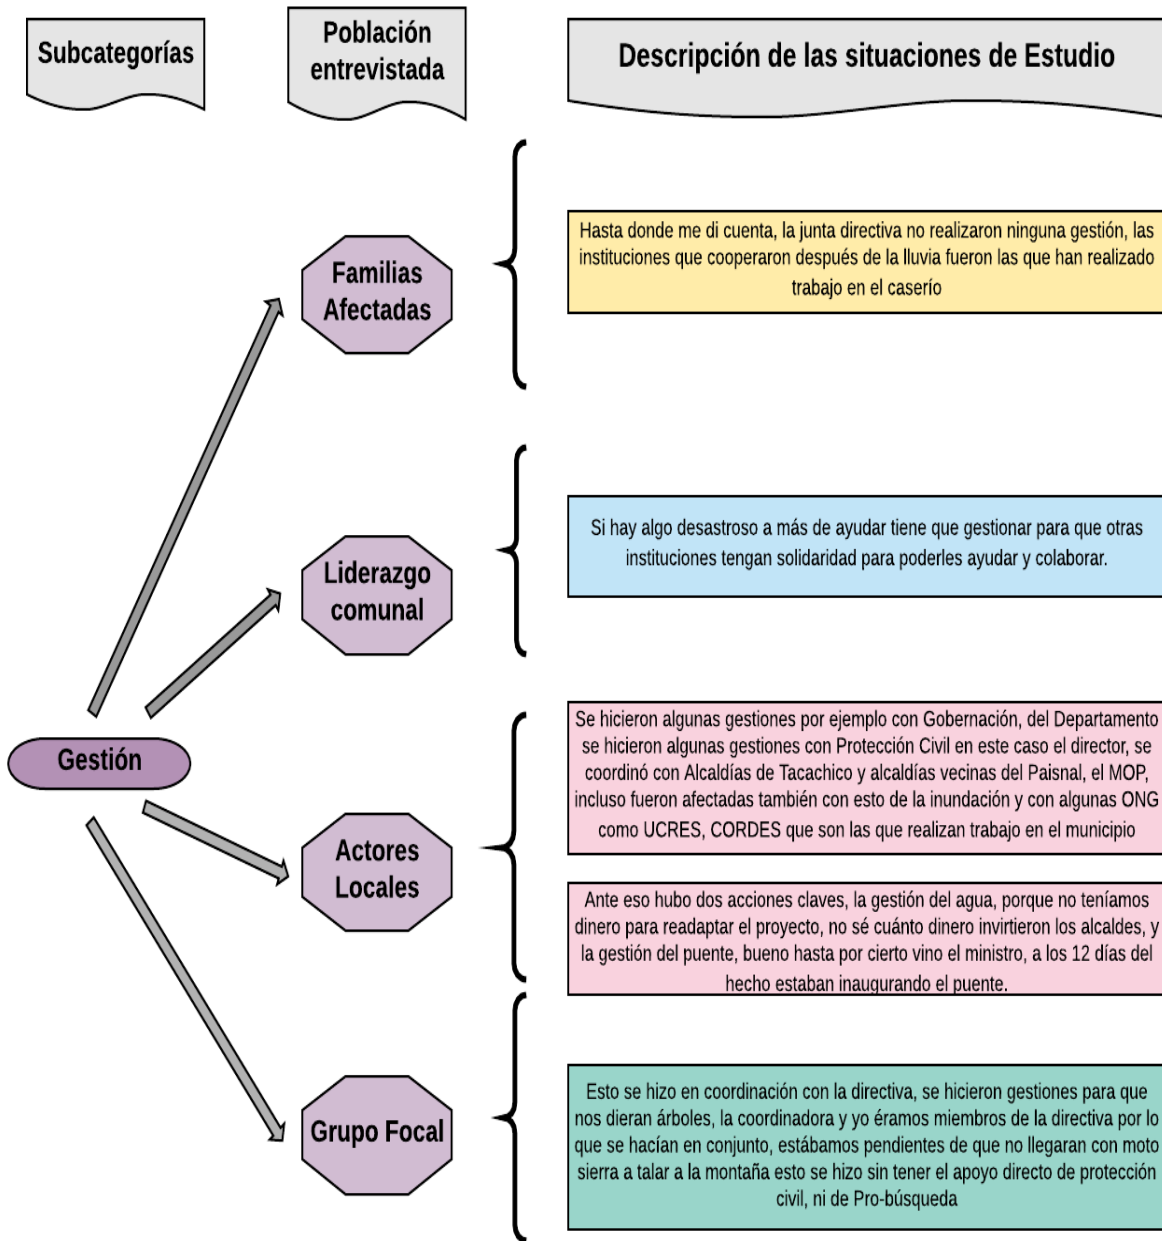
Subcategorías

Población entrevistada

Descripción de las situaciones de Estudio

Familias Afectadas

Hasta donde me di cuenta, la junta directiva no realizaron ninguna gestión, las instituciones que cooperaron después de la lluvia fueron las que han realizado trabajo en el caserío

Liderazgo comunal

Si hay algo desastroso a más de ayudar tiene que gestionar para que otras instituciones tengan solidaridad para poderles ayudar y colaborar.

Gestión

Actores Locales

Se hicieron algunas gestiones por ejemplo con Gobernación, del Departamento se hicieron algunas gestiones con Protección Civil en este caso el director, se coordinó con Alcaldías de Tacachico y alcaldías vecinas del Paisnal, el MOP, incluso fueron afectadas también con esto de la inundación y con algunas ONG como UCRES, CORDES que son las que realizan trabajo en el municipio

Ante eso hubo dos acciones claves, la gestión del agua, porque no teníamos dinero para readaptar el proyecto, no sé cuánto dinero invirtieron los alcaldes, y la gestión del puente, bueno hasta por cierto vino el ministro, a los 12 días del hecho estaban inaugurando el puente.

Grupo Focal

Esto se hizo en coordinación con la directiva, se hicieron gestiones para que nos dieran árboles, la coordinadora y yo éramos miembros de la directiva por lo que se hacían en conjunto, estábamos pendientes de que no llegaran con moto sierra a talar a la montaña esto se hizo sin tener el apoyo directo de protección civil, ni de Pro-búsqueda